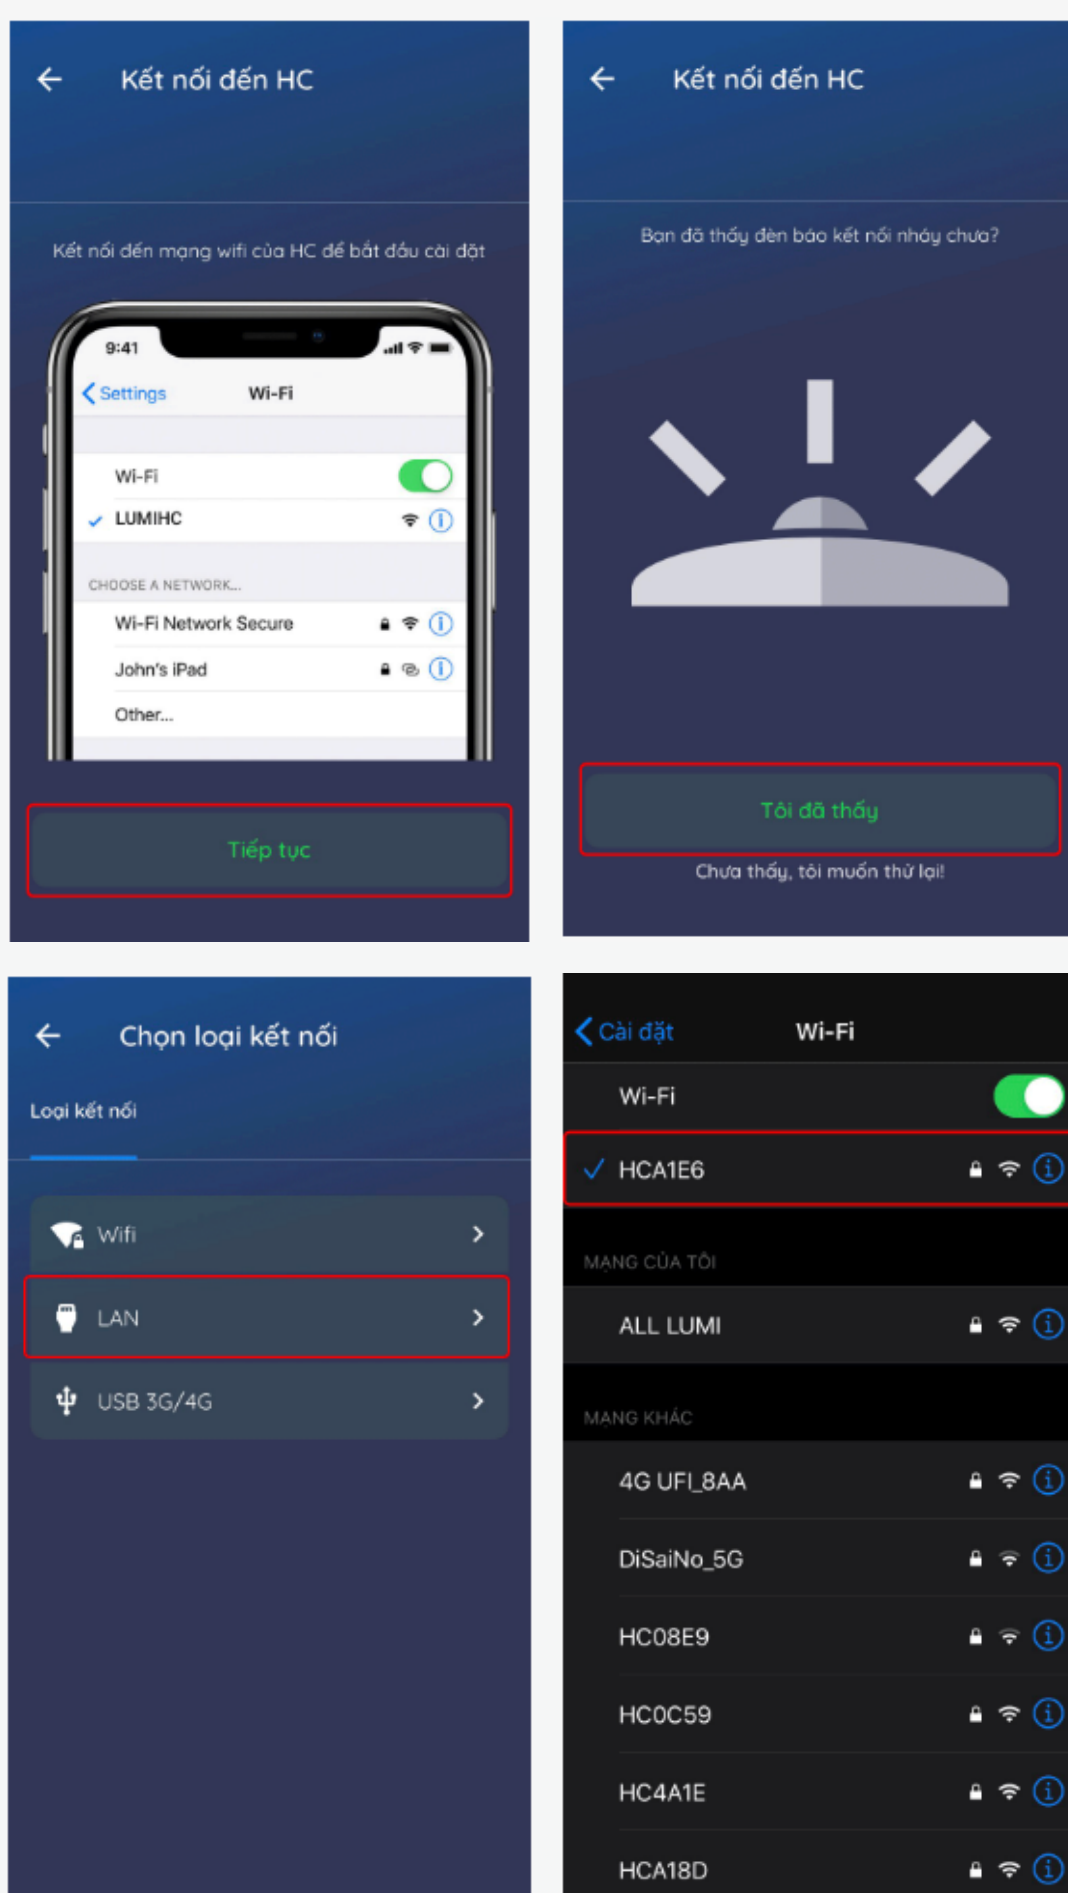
Kết nối đến HC

Kết nối đến mạng wifi của HC để bắt đầu cài đặt

9:41

Settings Wi-Fi

Wi-Fi

LUMIHC

CHOOSE A NETWORK...

Wi-Fi Network Secure

John's iPad

Other...

Tiếp tục

Kết nối đến HC

Bạn đã thấy đèn báo kết nối nháy chưa?

Tôi đã thấy

Chưa thấy, tôi muốn thử lại!

Chọn loại kết nối

Loại kết nối

Wifi

LAN

USB 3G/4G

Cài đặt Wi-Fi

Wi-Fi

HCA1E6

MẠNG CỦA TÔI

ALL LUMI

MẠNG KHÁC

4G UFI_8AA

DiSaiNo_5G

HC08E9

HC0C59

HC4A1E

HCA18D